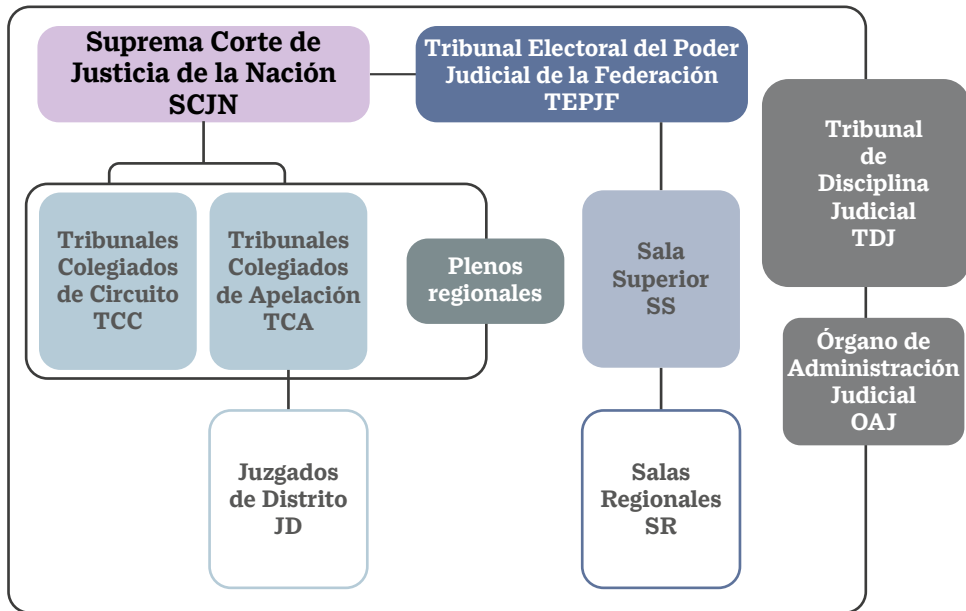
Suprema Corte de Justicia de la Nación SCJN

Tribunal Electoral del Poder Judicial de la Federación TEPJF

Tribunal de Disciplina Judicial TDJ

Tribunales Colegiados de Circuito TCC

Tribunales Colegiados de Apelación TCA

Plenos regionales

Sala Superior SS

Órgano de Administración Judicial OAJ

Juzgados de Distrito JD

Salas Regionales SR